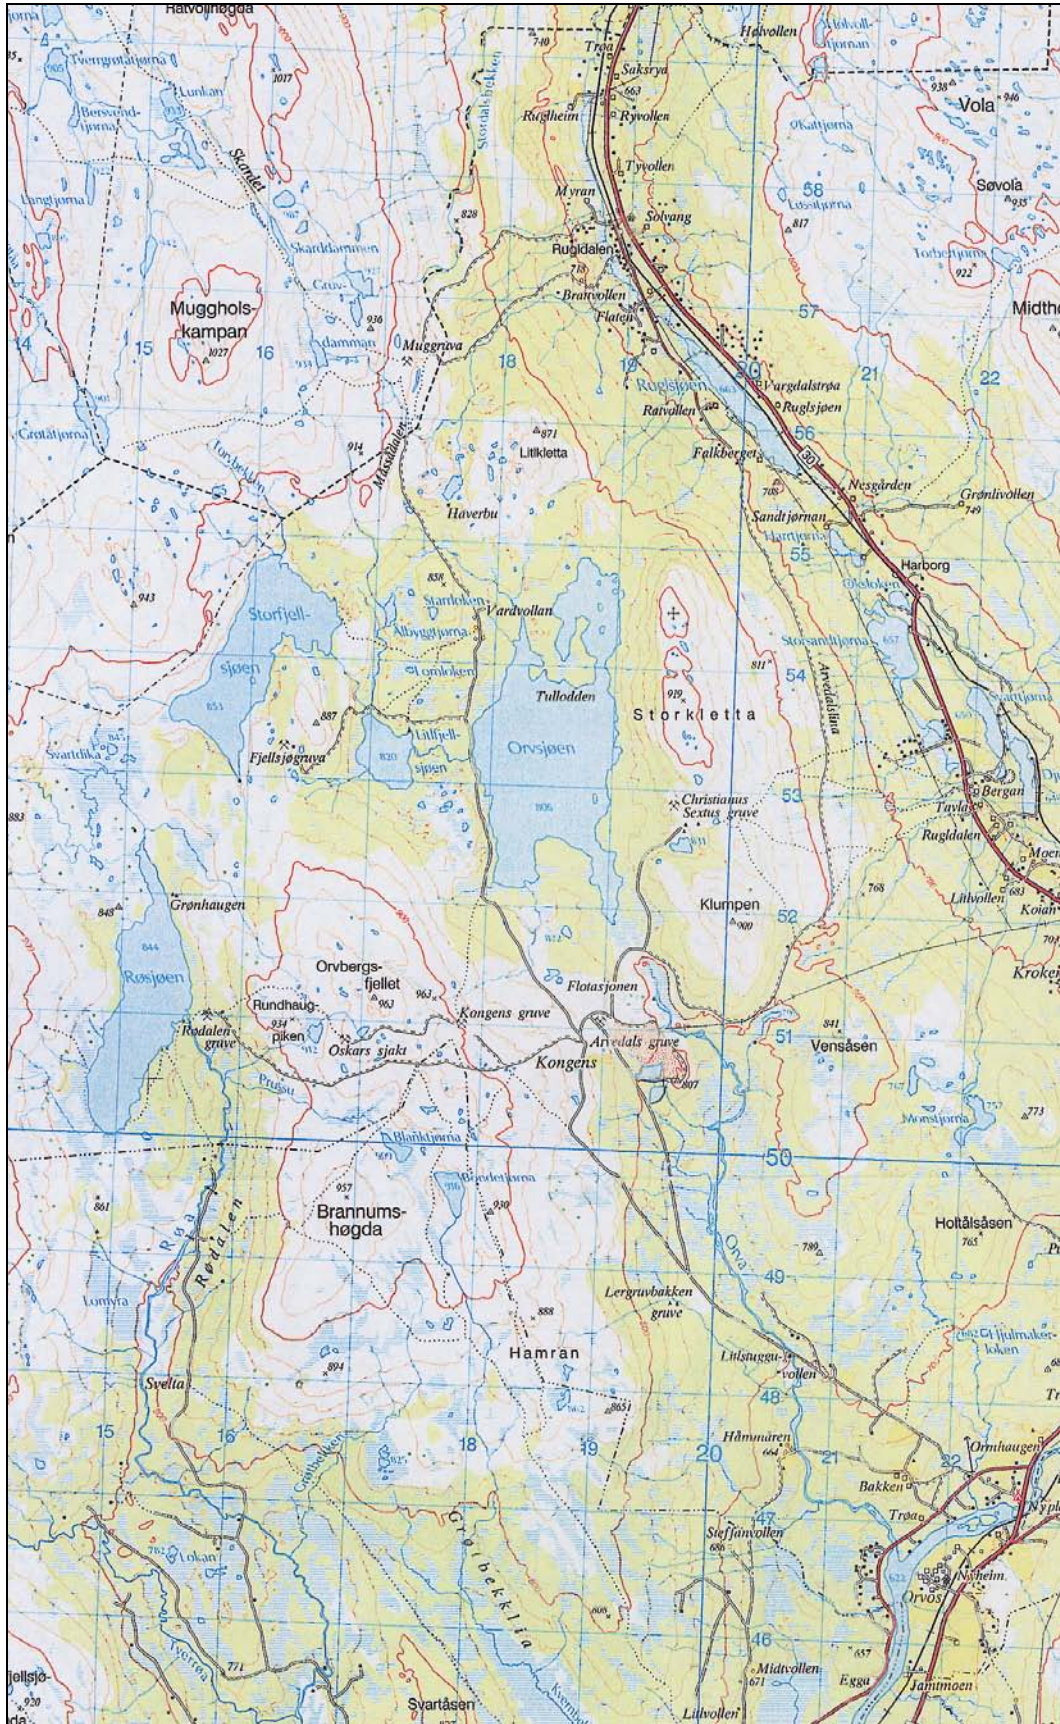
Ratvollhøgda
Tverrgrøtatjørna
Lunkan
Bersvendtjørna
1017
Langtjørna
Skardet
Skarddammen
Gruvdammen
Mugghols-kampan
1027
15
16
936
Muggruva
Grøtåtjørna
Torvbekken
Måsådalen
914
Stordalsbekken
740
Trøa
Saksrya
663
Rugheim
Ryvollen
Tyvollen
Myran
Solvang
828
Rugldalen
Brattvollen
Flaten
18
19
Ruglsjøen
20
Vargdalstrøa
Ruglsjøen
Ratvollen
871
Litkletta
Falkberget
56
30
Haverbu
708
Sandtjørnan
Hartjørna
55
Nesgården
Grønlivollen
749
Harborg
Helvollen
Kolvolltjørnan
938
Vola
946
Katjørna
58
Lussatjørna
817
Søvola
935
Torbetjørna
922
57
Midth
21
22
943
Storfjell-sjøen
853
858
Stamloken
Vardvollan
Albygdtjørna
Tomloken
887
Litlfjell-sjøen
820
Fjellsjøgruva
Svartdika
883
Tullodden
Orvsjøen
806
929
Storkletta
811
Storsandtjørna
Arvedalsåna
54
Christianus Sextus gruve
53
831
Bergan
Tavla
Rugldalen
Moen
Litlvollen
683
Koian
768
Klumpen
900
52
Grønhaugen
848
844
Røsjøen
Orvbergs-fjellet
963
963
Rundhaug-piken
934
Oskars sjakt
Rødalen gruve
Prusta
Kongens gruve
Flotasjonen
Arvedals gruve
Kongens
807
51
841
Vensåsen
Krokej
Mosstjørna
773
Blanktjørna
957
Brannums-høgda
Bredetjørna
930
50
Holtålsåsen
765
861
Røa
Rødalen
Lomyra
Orva
49
789
Lergruvbakken gruve
888
Hamran
894
Svelta
Litlstuggu-vollen
48
Tjulmaker-loken
15
16
825
18
19
20
Hammaren
664
21
22
Ormhaugen
Bakken
Trøa
Nyplo
Graftbekken
Grøtbekklia
Lokan
Steffanvollen
686
Nyheim
Orvos
Tverrøa
771
46
Midtvollen
671
657
Egga
Jamtmoen
fjellsjø-
920
Svartåsen
Litlvollen